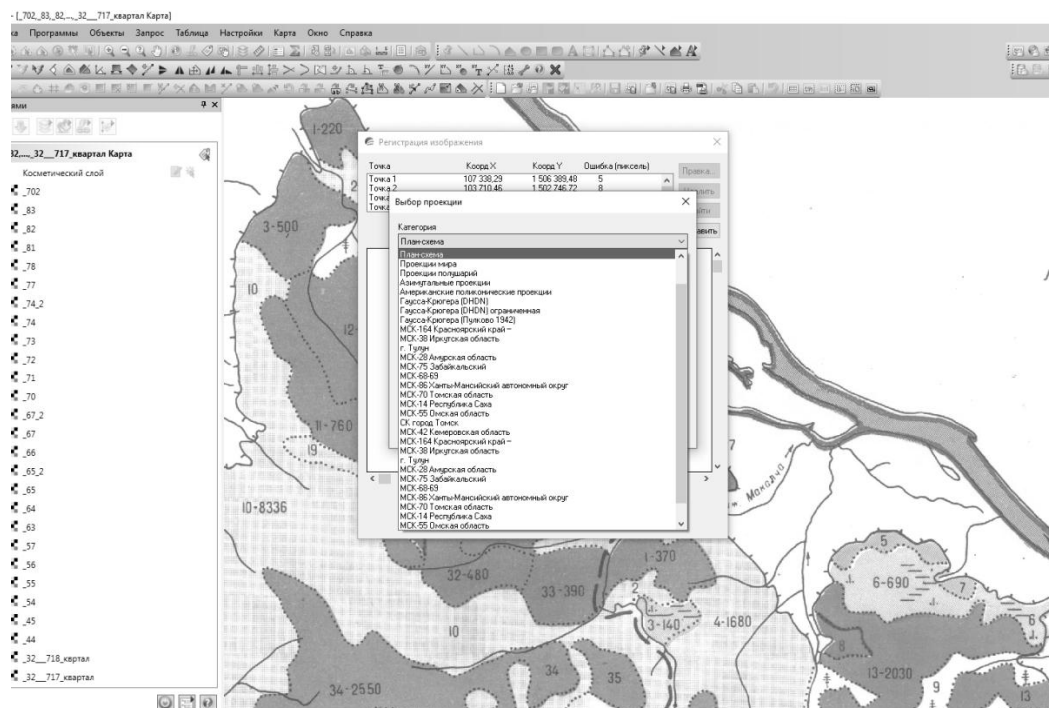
- [_702,_83,_82,...,_32__717_квартал Карта]
а Программы Объекты Запрос Таблица Настройки Карта Окно Справка

ами
32,...,_32__717_квартал Карта
Косметический слой
_702
_83
_82
_81
_78
_77
_74_2
_74
_73
_72
_71
_70
_67_2
_67
_66
_65_2
_65
_64
_63
_57
_56
_55
_54
_45
_44
_32__718_квартал
_32__717_квартал

Регистрация изображения

| Точка | Коорд X | Коорд Y | Ошибка (пиксель) |
|---|---|---|---|
| Точка 1 | 107 338,29 | 1 506 389,48 | 5 |
| Точка 2 | 103 710,46 | 1 502 746,72 | 8 |
| Точка | | | |
| Точка | | | |

Правка...
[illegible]
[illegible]
авить

Выбор проекции
Категория
План-схема
План-схема
Проекции мира
Проекции полушарий
Азимутальные проекции
Американские поликонические проекции
Гаусса-Крюгера (DHDN)
Гаусса-Крюгера (DHDN) ограниченная
Гаусса-Крюгера (Пулково 1942)
МСК-164 Красноярский край –
МСК-38 Иркутская область
г. Тулун
МСК-28 Амурская область
МСК-75 Забайкальский
МСК-68-69
МСК-86 Ханты-Мансийский автономный округ
МСК-70 Томская область
МСК-14 Республика Саха
МСК-55 Омская область
СК город Томск
МСК-42 Кемеровская область
МСК-164 Красноярский край –
МСК-38 Иркутская область
г. Тулун
МСК-28 Амурская область
МСК-75 Забайкальский
МСК-68-69
МСК-86 Ханты-Мансийский автономный округ
МСК-70 Томская область
МСК-14 Республика Саха
МСК-55 Омская область

1-220
3-500
10
12
11-760
19
10-8336
32-480
1-370
33-390
2
3-140
4-1680
10
34
35
34-2550
5
6-690
7
6
13-2030
9
13
Макагиг